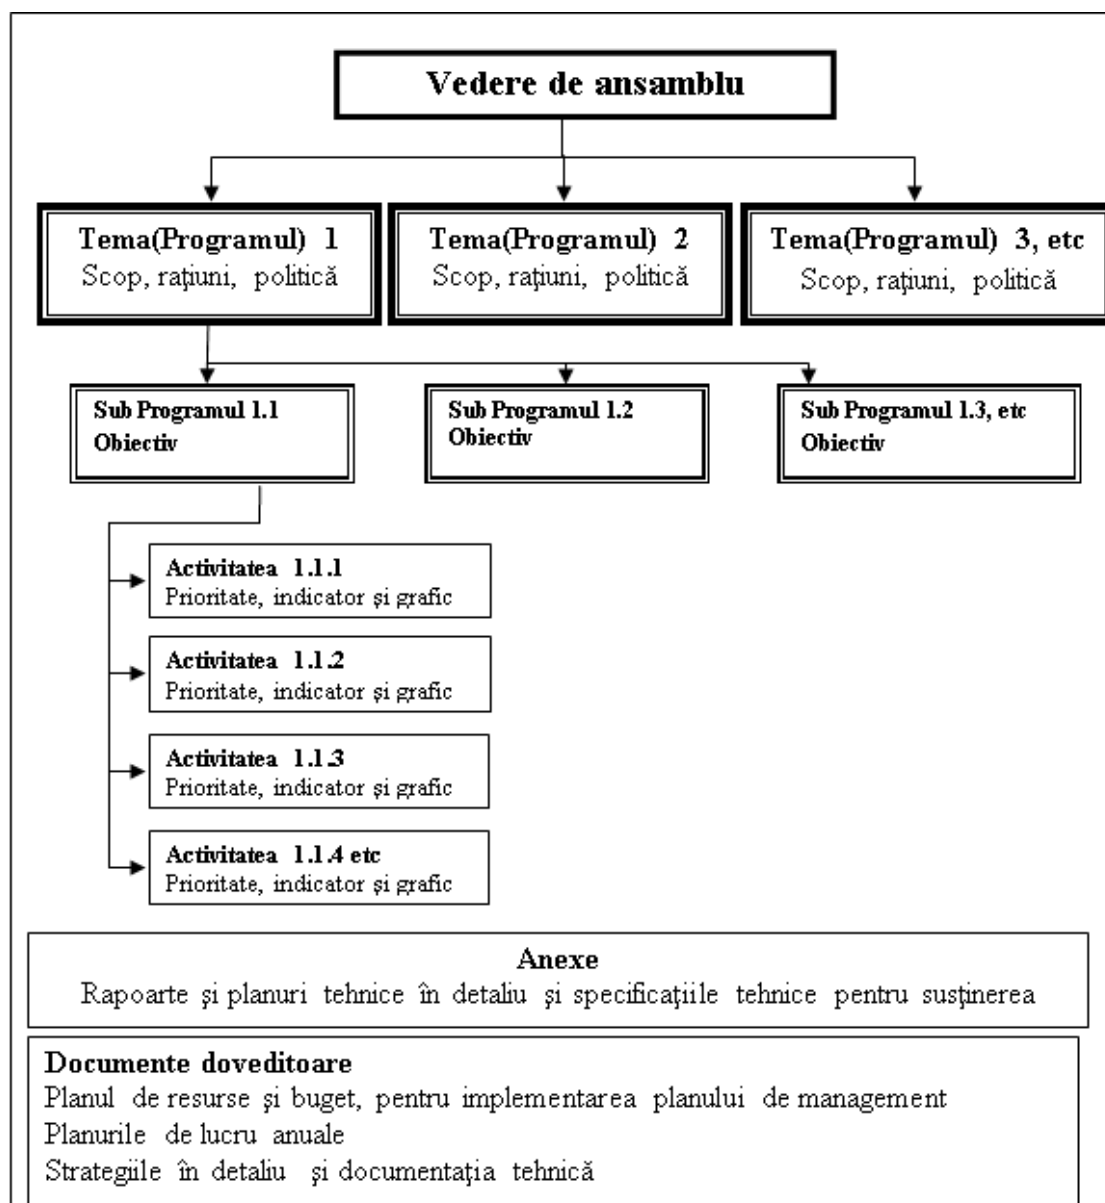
Vedere de ansamblu

Tema(Programul) 1
Scop, raţiuni, politică

Tema(Programul) 2
Scop, raţiuni, politică

Tema(Programul) 3, etc
Scop, raţiuni, politică

Sub Programul 1.1
Obiectiv

Sub Programul 1.2
Obiectiv

Sub Programul 1.3, etc
Obiectiv

Activitatea 1.1.1
Prioritate, indicator şi grafic

Activitatea 1.1.2
Prioritate, indicator şi grafic

Activitatea 1.1.3
Prioritate, indicator şi grafic

Activitatea 1.1.4 etc
Prioritate, indicator şi grafic

Anexe
Rapoarte şi planuri tehnice în detaliu şi specificaţiile tehnice pentru susţinerea

Documente doveditoare
Planul de resurse şi buget, pentru implementarea planului de management
Planurile de lucru anuale
Strategiile în detaliu şi documentaţia tehnică